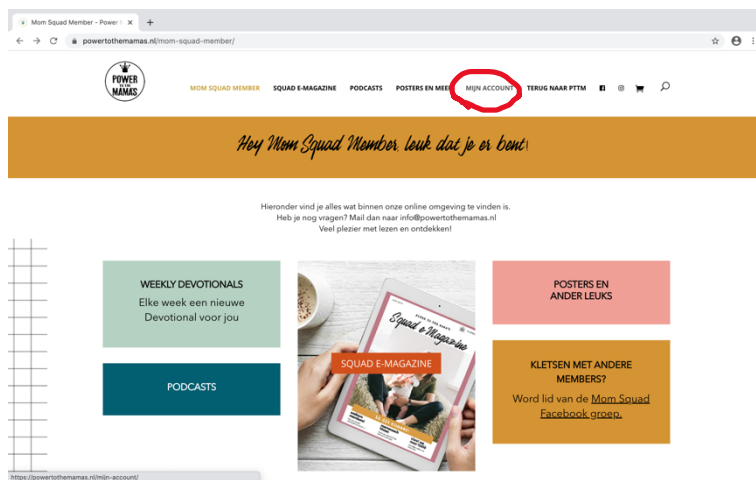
Mom Squad Member – Power

powertothemamas.nl/mom-squad-member/

POWER TO THE MAMAS

MOM SQUAD MEMBER SQUAD E-MAGAZINE PODCASTS POSTERS EN MEER MIJN ACCOUNT TERUG NAAR PTTM

Hey Mom Squad Member, leuk dat je er bent!

Hieronder vind je alles wat binnen onze online omgeving te vinden is.
Heb je nog vragen? Mail dan naar info@powertothemamas.nl
Veel plezier met lezen en ontdekken!

WEEKLY DEVOTIONALS
Elke week een nieuwe Devotional voor jou

Squad e-Magazine

SQUAD E-MAGAZINE

POSTERS EN ANDER LEUKS

PODCASTS

KLETSEN MET ANDERE MEMBERS?
Word lid van de Mom Squad Facebook groep.

https://powertothemamas.nl/mijn-account/